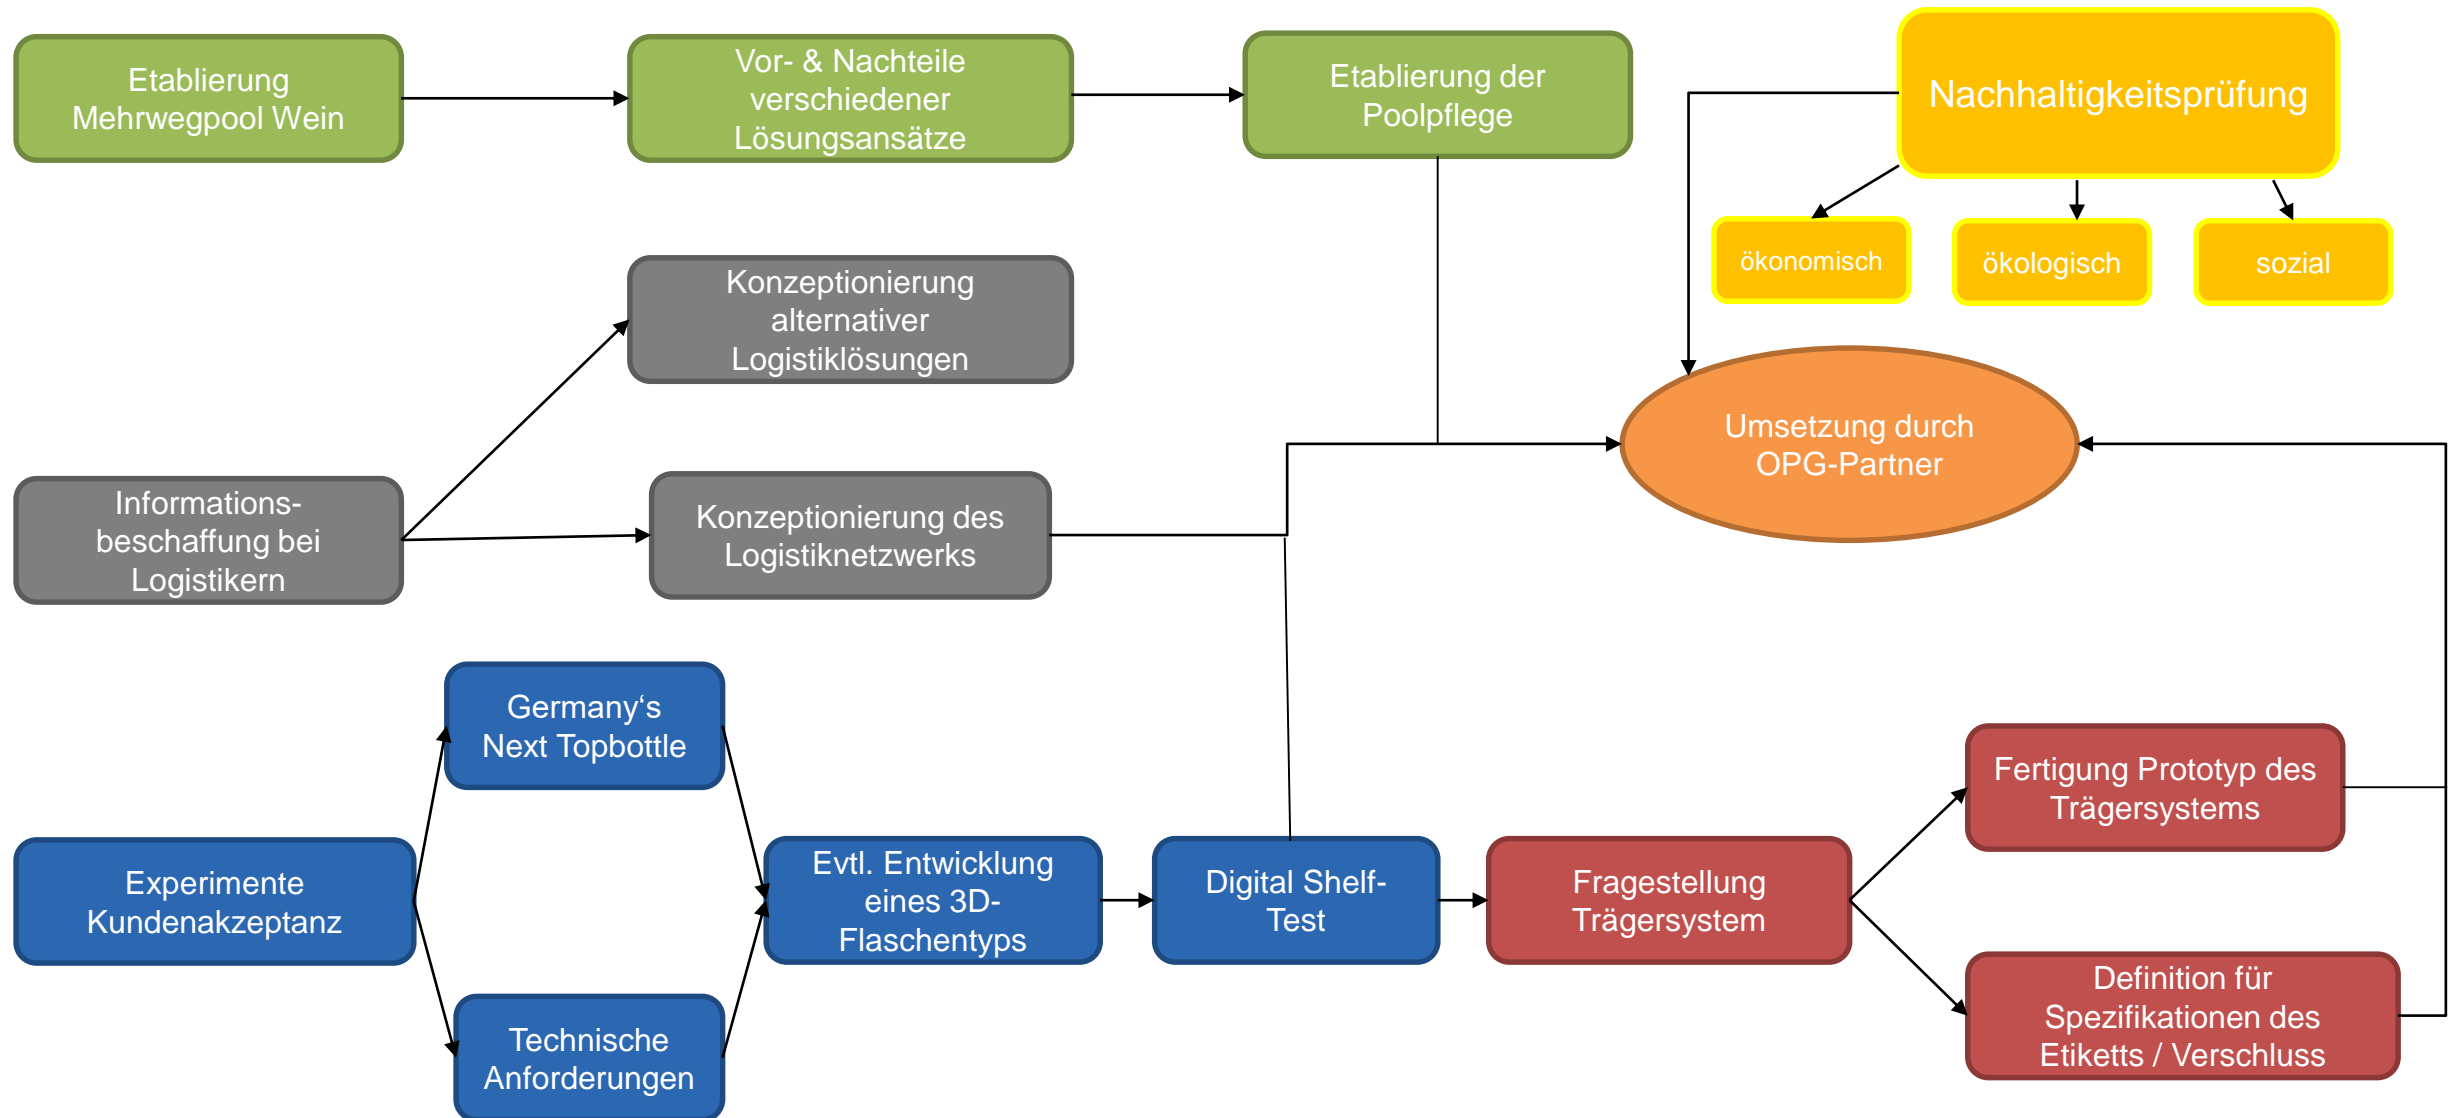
Etablierung Mehrwegpool Wein

Vor- & Nachteile verschiedener Lösungsansätze

Etablierung der Poolpflege

Nachhaltigkeitsprüfung

ökonomisch

ökologisch

sozial

Konzeptionierung alternativer Logistiklösungen

Informationsbeschaffung bei Logistikern

Konzeptionierung des Logistiknetzwerks

Umsetzung durch OPG-Partner

Germany‘s Next Topbottle

Experimente Kundenakzeptanz

Technische Anforderungen

Evtl. Entwicklung eines 3D-Flaschentyps

Digital Shelf-Test

Fragestellung Trägersystem

Fertigung Prototyp des Trägersystems

Definition für Spezifikationen des Etiketts / Verschluss